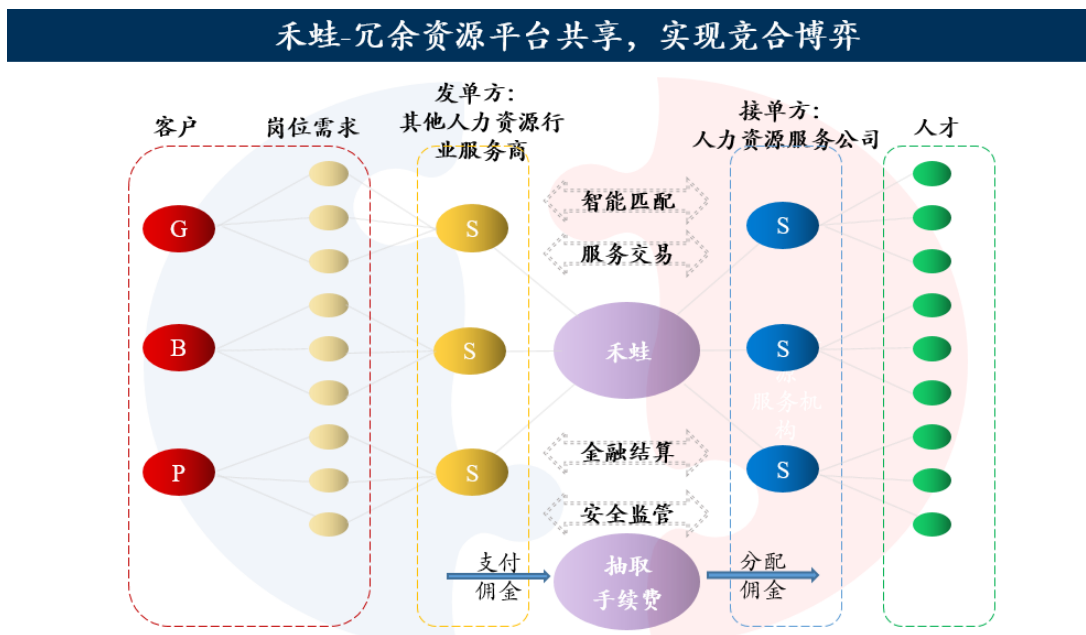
禾蛙-冗余资源平台共享，实现竞合博弈

客户

岗位需求

发单方：
其他人力资源行业服务商

接单方：
人力资源服务公司

人才

G

B

P

S

S

S

智能匹配

服务交易

禾蛙

金融结算

安全监管

S

S

S

服务机构

支付
佣金

抽取
手续费

分配
佣金